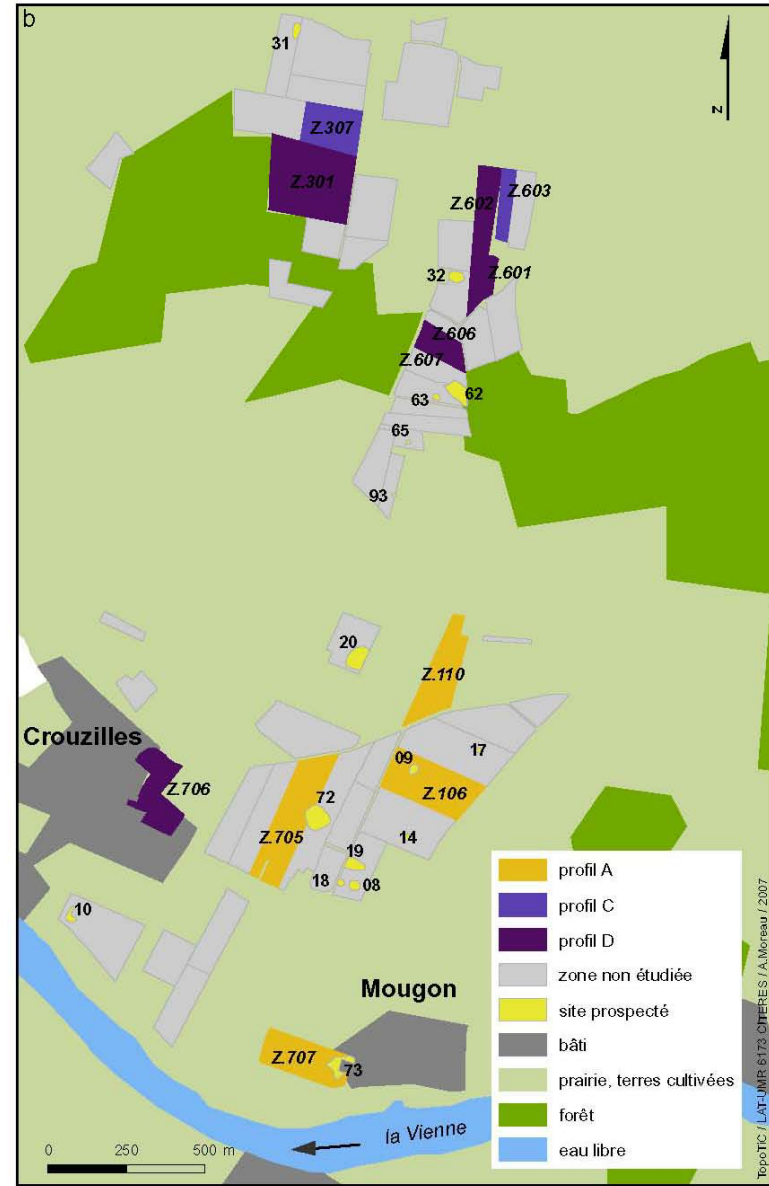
b

N

31

Z.307

Z.301

Z.602

Z.603

32

Z.601

Z.606

Z.607

63

62

65

93

20

Z.110

Crouzilles

Z.706

09

17

72

Z.106

Z.705

14

19

18

08

10

Mougon

Z.707

73

la Vienne

0 250 500 m

profil A
profil C
profil D
zone non étudiée
site prospecté
bâti
prairie, terres cultivées
forêt
eau libre

TopoTIC / LAT-UMR 6173 CITERES / A.Moreau / 2007